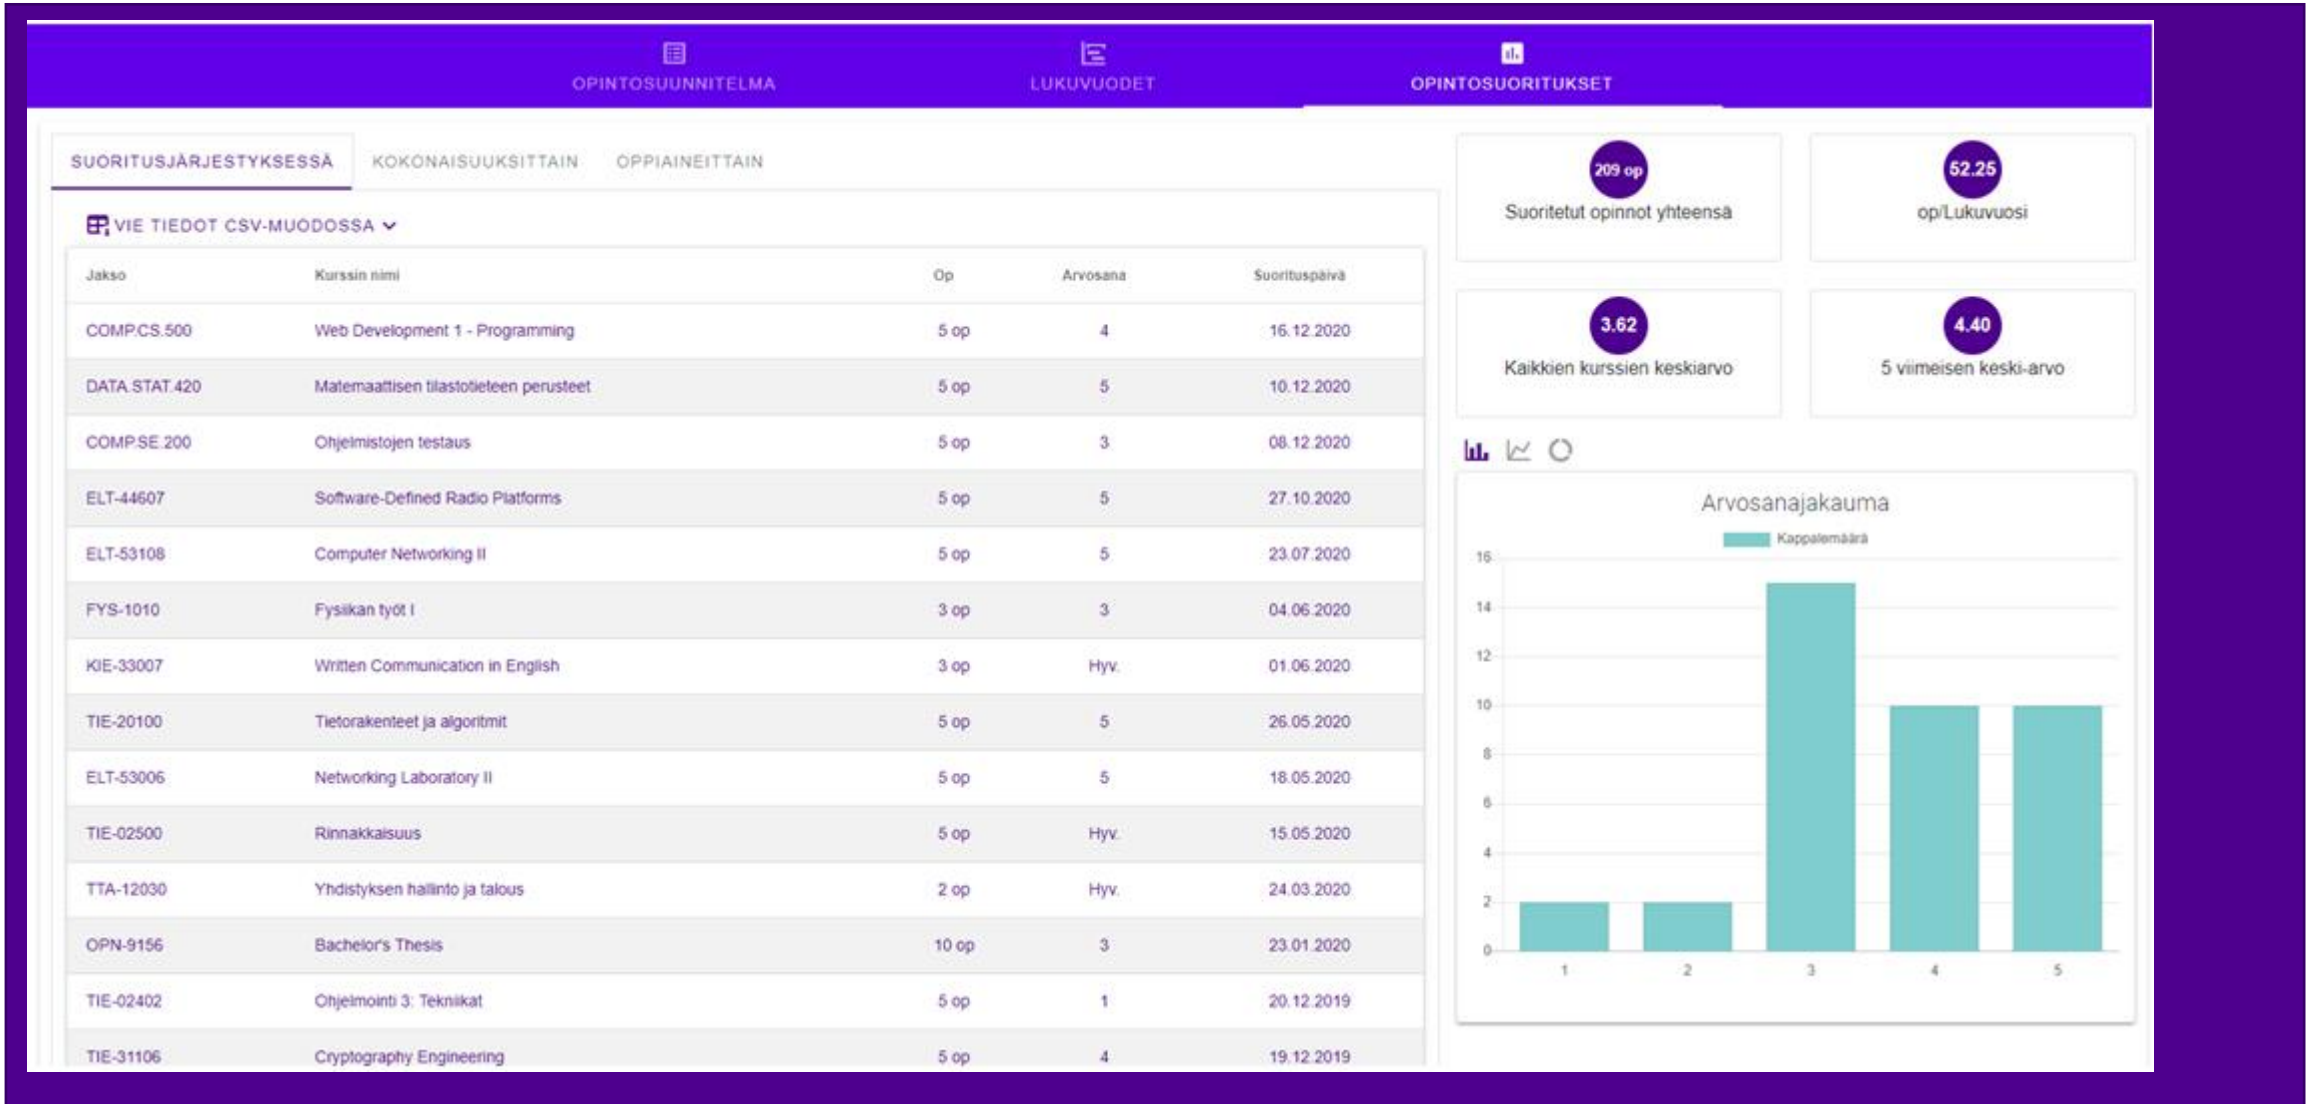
OPINTOSUUNNITELMA LUKUVUODET OPINTOSUORITUKSET

SUORITUSJÄRJESTYKSESSÄ KOKONAISUUKSITTAIN OPPIAINEITTAIN

VIE TIEDOT CSV-MUODOSSA

| Jakso | Kurssin nimi | Op | Arvosana | Suorituspäivä |
|---|---|---|---|---|
| COMP.CS.500 | Web Development 1 - Programming | 5 op | 4 | 16.12.2020 |
| DATA.STAT.420 | Matemaattisen tilastotieteen perusteet | 5 op | 5 | 10.12.2020 |
| COMP.SE.200 | Ohjelmistojen testaus | 5 op | 3 | 08.12.2020 |
| ELT-44607 | Software-Defined Radio Platforms | 5 op | 5 | 27.10.2020 |
| ELT-53108 | Computer Networking II | 5 op | 5 | 23.07.2020 |
| FYS-1010 | Fysiikan työt I | 3 op | 3 | 04.06.2020 |
| KIE-33007 | Written Communication in English | 3 op | Hyv. | 01.06.2020 |
| TIE-20100 | Tietorakenteet ja algoritmit | 5 op | 5 | 26.05.2020 |
| ELT-53006 | Networking Laboratory II | 5 op | 5 | 18.05.2020 |
| TIE-02500 | Rinnakkaisuus | 5 op | Hyv. | 15.05.2020 |
| TTA-12030 | Yhdistyksen hallinto ja talous | 2 op | Hyv. | 24.03.2020 |
| OPN-9156 | Bachelor's Thesis | 10 op | 3 | 23.01.2020 |
| TIE-02402 | Ohjelmointi 3: Tekniikat | 5 op | 1 | 20.12.2019 |
| TIE-31106 | Cryptography Engineering | 5 op | 4 | 19.12.2019 |

209 op
Suoritetut opinnot yhteensä

52.25
op/Lukuvuosi

3.62
Kaikkien kurssien keskiarvo

4.40
5 viimeisen keski-arvo

Arvosanajakauma
Kappalemäärä
16 14 12 10 8 6 4 2 0
1 2 3 4 5